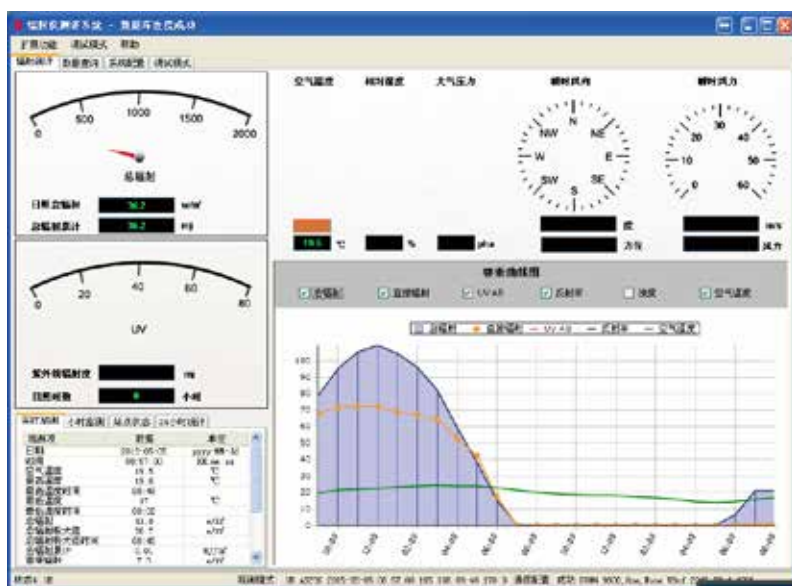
辐射监测系统 - 数据库查看模式

扩展功能 调试模式 帮助

辐射监测 数据查询 系统配置 调试模式

0 500 1000 1500 2000

总辐射

日照 总辐射 36.2 w/m²

总辐射累计 36.2 MJ

0 20 40 60 80

UV

紫外线辐射度 mj

日照时数 0 小时

空气温度 相对湿度 大气压力 瞬时风向 瞬时风力

N NE E SE S SW W NW

10 20 30 40 50 60

19.5 ℃ % pHa

度

方位

m/s

风力

要查曲线图

总辐射 直接辐射 UV-AB 反射率 湿度 空气温度

总辐射 直接辐射 UV-AB 反射率 空气温度

0 10 20 30 40 50 60 70 80 90 100

实时数据 小时监测 状态 24小时统计

| 监测项 | 数据 | 单位 |
|---|---|---|
| 日期 | 2015-05-05 | yyyy-MM-dd |
| 时间 | 09:57:30 | HH:mm:ss |
| 空气温度 | 19.5 | ℃ |
| 最高温度 | 19.5 | ℃ |
| 最高温度时间 | 09:46 | |
| 最低温度 | 17 | ℃ |
| 最低温度时间 | 09:00 | |
| 总辐射 | 32.8 | w/m² |
| 总辐射最大值 | 36.7 | w/m² |
| 总辐射最大值时间 | 09:46 | |
| 总辐射累计 | 0.0 | MJ/m² |
| 直接辐射 | 7.3 | |

状态: 读 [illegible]